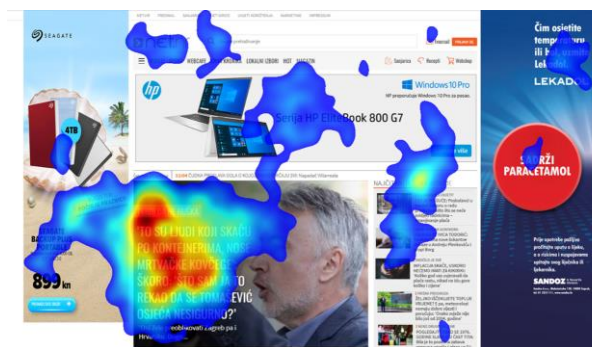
SEAGATE

4TB

899 kn

hp

Windows 10 Pro

HP preporučuje Windows 10 Pro za posao.

Serija HP EliteBook 800 G7

WEBCAMS

LOKALNI IZBORI

Saznaj više

"TO SU LJUDI KOJI SKAČU PO KONTEJNERIMA, NOSE MRTVAČKE KOVČEGE SKORO SU MI STALNO REKAO DA SE TOMAŠEVIĆ ISPRIČAO"

NAJČ

Čim osjetite temperaturu ili bol, zapitajte Lekadol.

LEKADOL

SADRŽI PARACETAMOL

Prije upotrebe pažljivo pročitajte uputu o lijeku, a o rizicima i nuspojavama upitajte svog liječnika ili ljekarnika.

SANDOZ